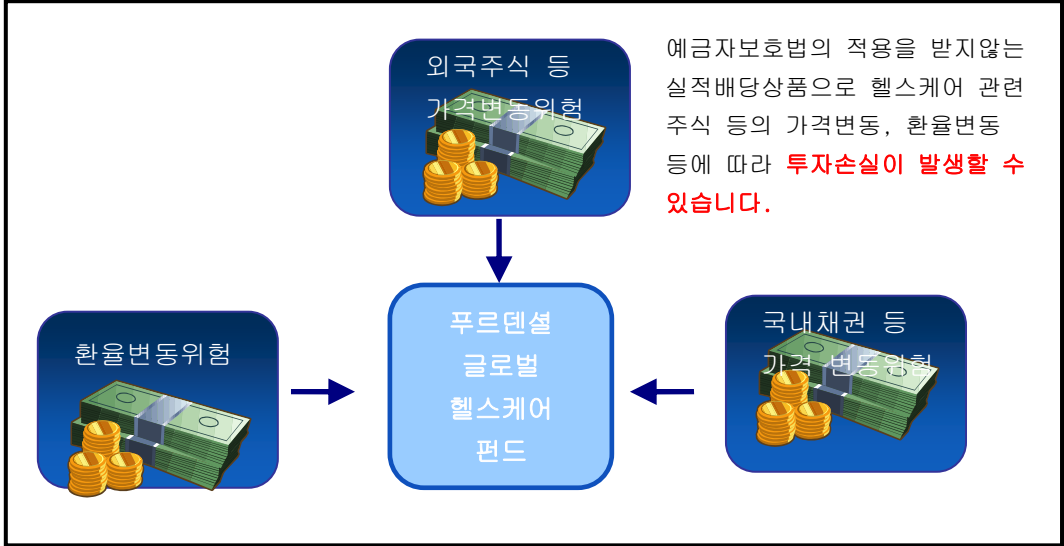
외국주식 등 가격변동위험

예금자보호법의 적용을 받지않는 실적배당상품으로 헬스케어 관련 주식 등의 가격변동, 환율변동 등에 따라 투자손실이 발생할 수 있습니다.

환율변동위험

푸르덴셜 글로벌 헬스케어 펀드

국내채권 등 가격 변동위험